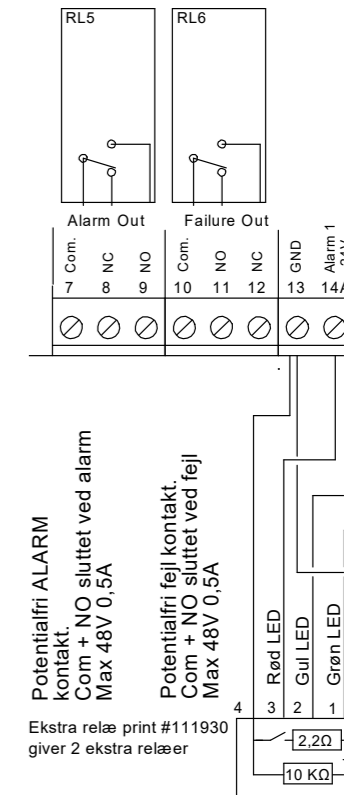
RL5

RL6

Alarm Out

Failure Out

| Com. | NC | NO | Com. | NO | NC | GND | Alarm 1 24V |
|---|---|---|---|---|---|---|---|
| 7 | 8 | 9 | 10 | 11 | 12 | 13 | 14A |

Potentialfri ALARM kontakt.
Com + NO sluttet ved alarm
Max 48V 0,5A

Potentialfri fejl kontakt.
Com + NO sluttet ved fejl
Max 48V 0,5A

Rød LED

Gul LED

Grøn LED

4 3 2 1

Ekstra relæ print #111930 giver 2 ekstra relæer

2,2Ω

10 KΩ